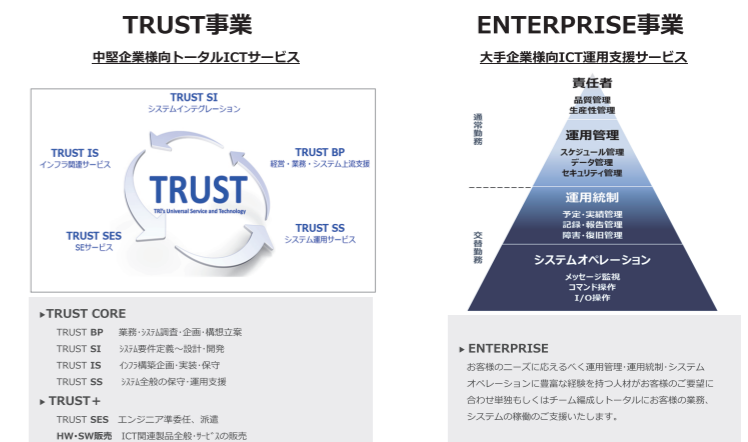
TRUST事業

中堅企業様向トータルICTサービス

TRUST SI
システムインテグレーション

TRUST IS
インフラ関連サービス

TRUST BP
経営・業務・システム上流支援

TRUST
TRI's Universal Service and Technology

TRUST SES
SEサービス

TRUST SS
システム運用サービス

▸TRUST CORE
TRUST BP 業務･ｼｽﾃﾑ調査・企画・構想立案
TRUST SI ｼｽﾃﾑ要件定義～設計・開発
TRUST IS ｲﾝﾌﾗ構築企画・実装・保守
TRUST SS ｼｽﾃﾑ全般の保守・運用支援
▸TRUST＋
TRUST SES エンジニア準委任、派遣
HW･SW販売 ICT関連製品全般･ｻｰﾋﾞｽの販売

ENTERPRISE事業

大手企業様向ICT運用支援サービス

責任者
品質管理
生産性管理

通常勤務

運用管理
スケジュール管理
データ管理
セキュリティ管理

運用統制
予定・実績管理
記録・報告管理
障害・復旧管理

交替勤務

システムオペレーション
メッセージ監視
コマンド操作
I/O操作

▸ENTERPRISE
お客様のニーズに応えるべく運用管理･運用統制･システムオペレーションに豊富な経験を持つ人材がお客様のご要望に合わせ単独もしくはチーム編成しトータルにお客様の業務、システムの稼働のご支援いたします。